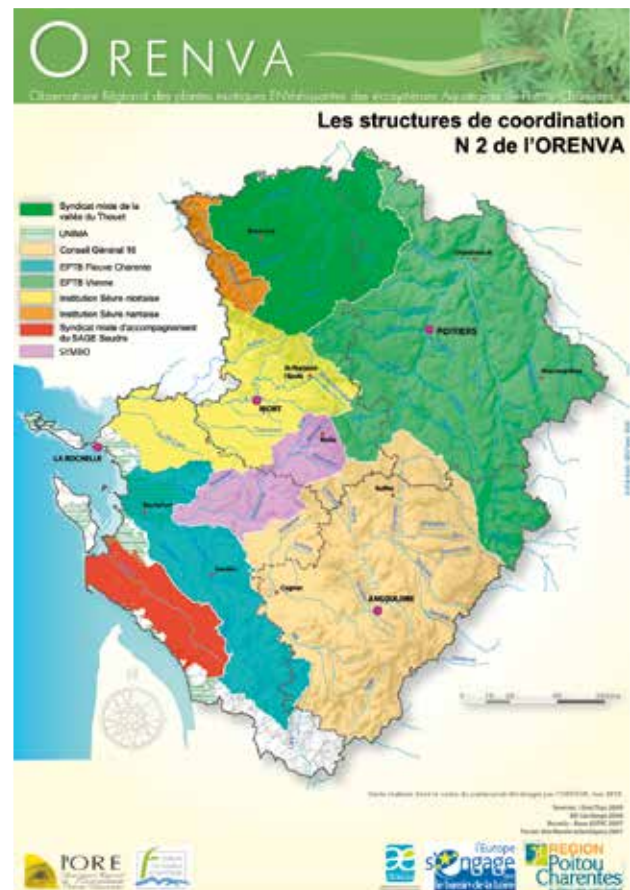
ORENVA

Observatoire Régional des plantes exotiques ENVahissantes des écosystèmes Aquatiques de Poitou-Charentes

Les structures de coordination
N 2 de l'ORENVA

Syndicat mixte de la vallée du Thouet
UNIMA
Conseil Général 16
EPTB Fleuve Charente
EPTB Vienne
Institution Sèvre niortaise
Institution Sèvre nantaise
Syndicat mixte d'accompagnement du SAGE Seudre
SYMBO

Bressuire
Châtellerault
POITIERS
Parthenay
Montmorillon
St-Maixent-l'École
NIORT
Melle
LA ROCHELLE
Ruffec
Rochefort
Saintes
Cognac
ANGOULÊME

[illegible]

ORE
l'Europe s'engage
REGION Poitou Charentes